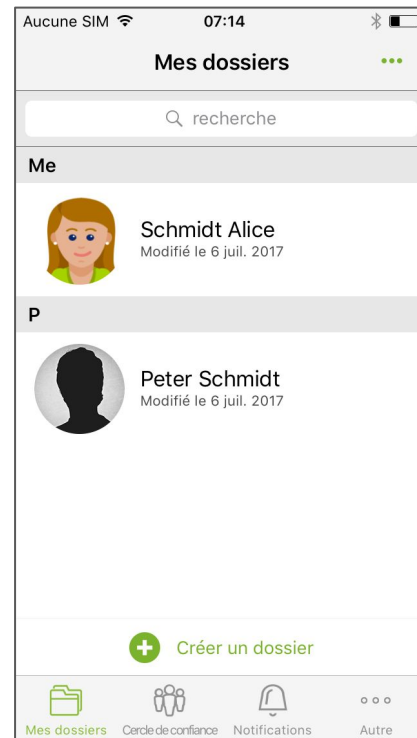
Aucune SIM 07:14

Mes dossiers •••

recherche

Me

Schmidt Alice
Modifié le 6 juil. 2017

P

Peter Schmidt
Modifié le 6 juil. 2017

Créer un dossier

Mes dossiers Cercle de confiance Notifications Autre